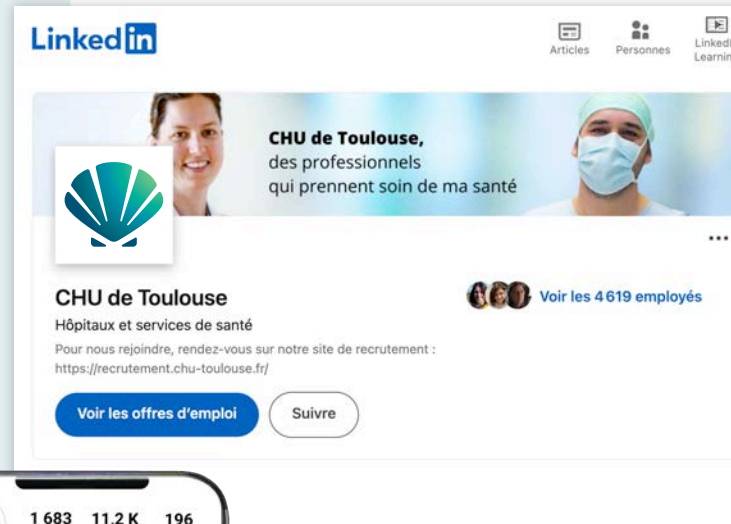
Linkedin

Articles Personnes LinkedI Learnin

CHU de Toulouse, des professionnels qui prennent soin de ma santé

...

CHU de Toulouse

Voir les 4 619 employés

Hôpitaux et services de santé

Pour nous rejoindre, rendez-vous sur notre site de recrutement : https://recrutement.chu-toulouse.fr/

Voir les offres d'emploi

Suivre

1 683 11,2 K 196